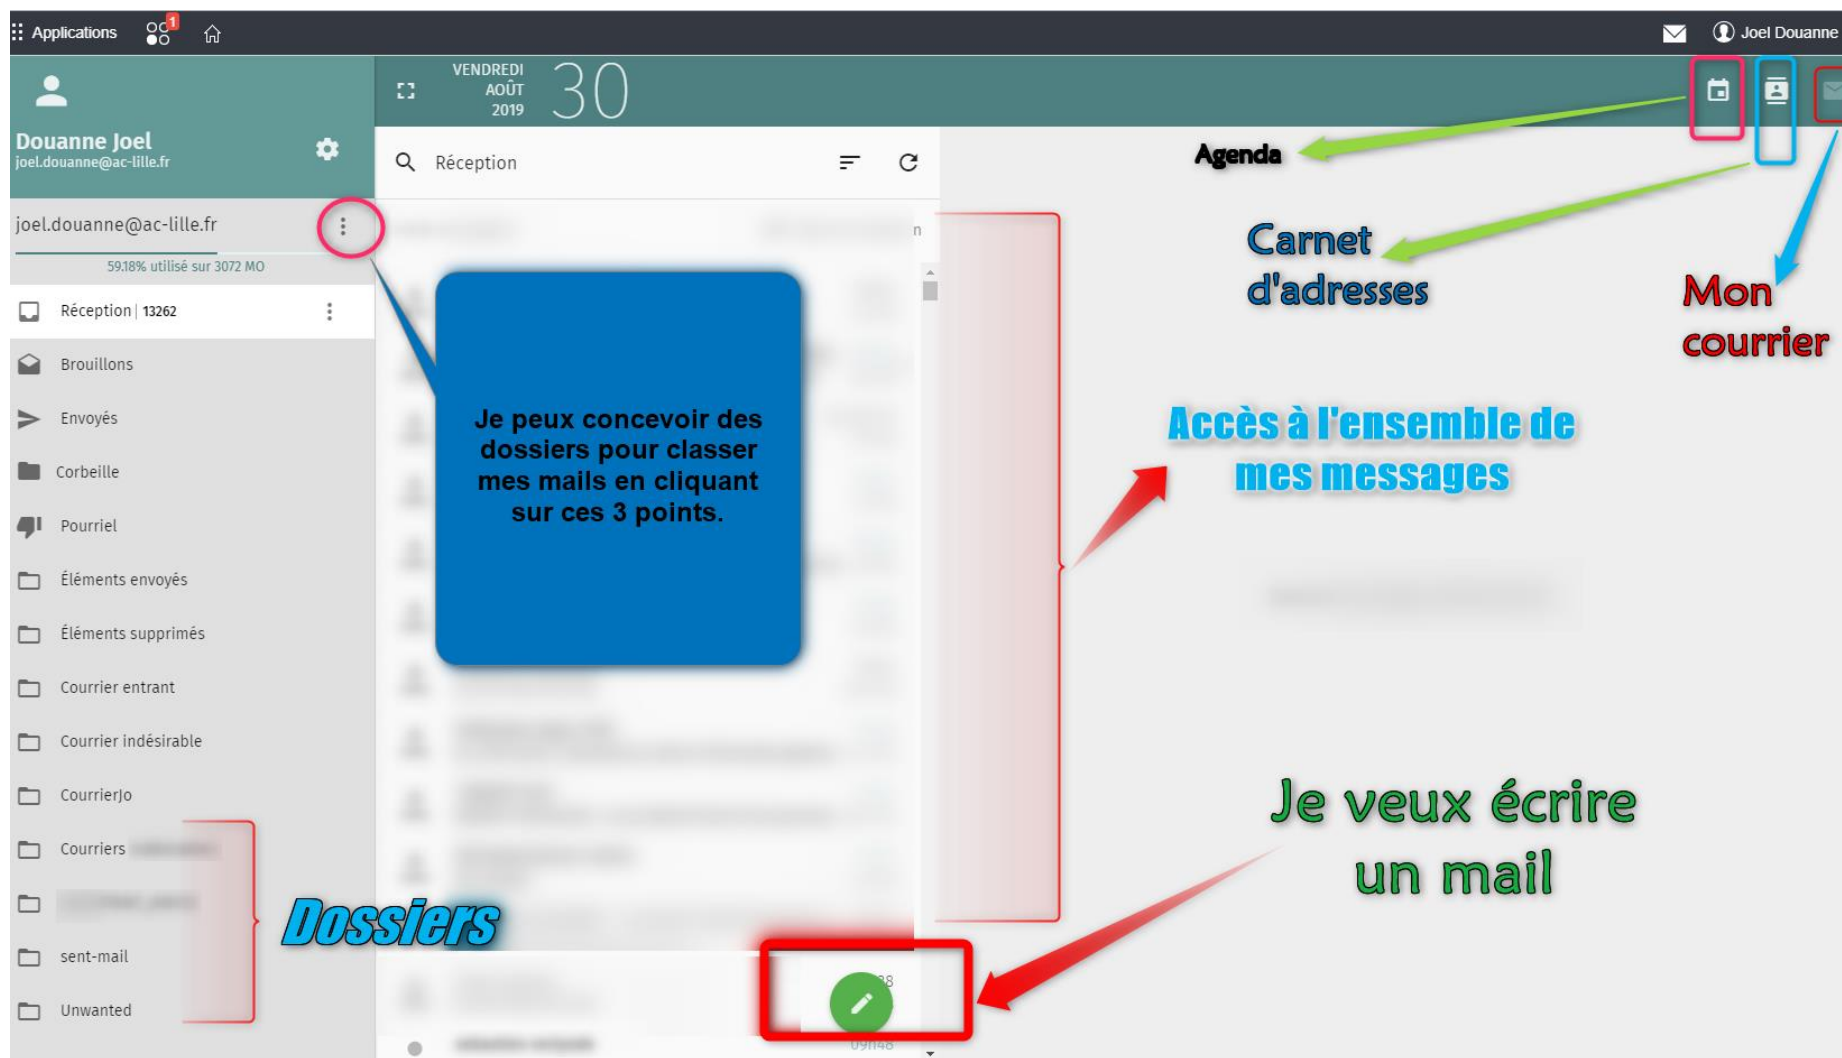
Applications 1

Joel Douanne

Douanne Joel
joel.douanne@ac-lille.fr

VENDREDI AOÛT 2019 30

Réception

joel.douanne@ac-lille.fr

59.18% utilisé sur 3072 MO

Réception | 13262

Brouillons

Envoyés

Corbeille

Pourriel

Éléments envoyés

Éléments supprimés

Courrier entrant

Courrier indésirable

CourrierJo

Courriers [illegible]

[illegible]

sent-mail

Unwanted

Je peux concevoir des dossiers pour classer mes mails en cliquant sur ces 3 points.

Dossiers

Agenda

Carnet d'adresses

Mon courrier

Accès à l'ensemble de mes messages

Je veux écrire un mail